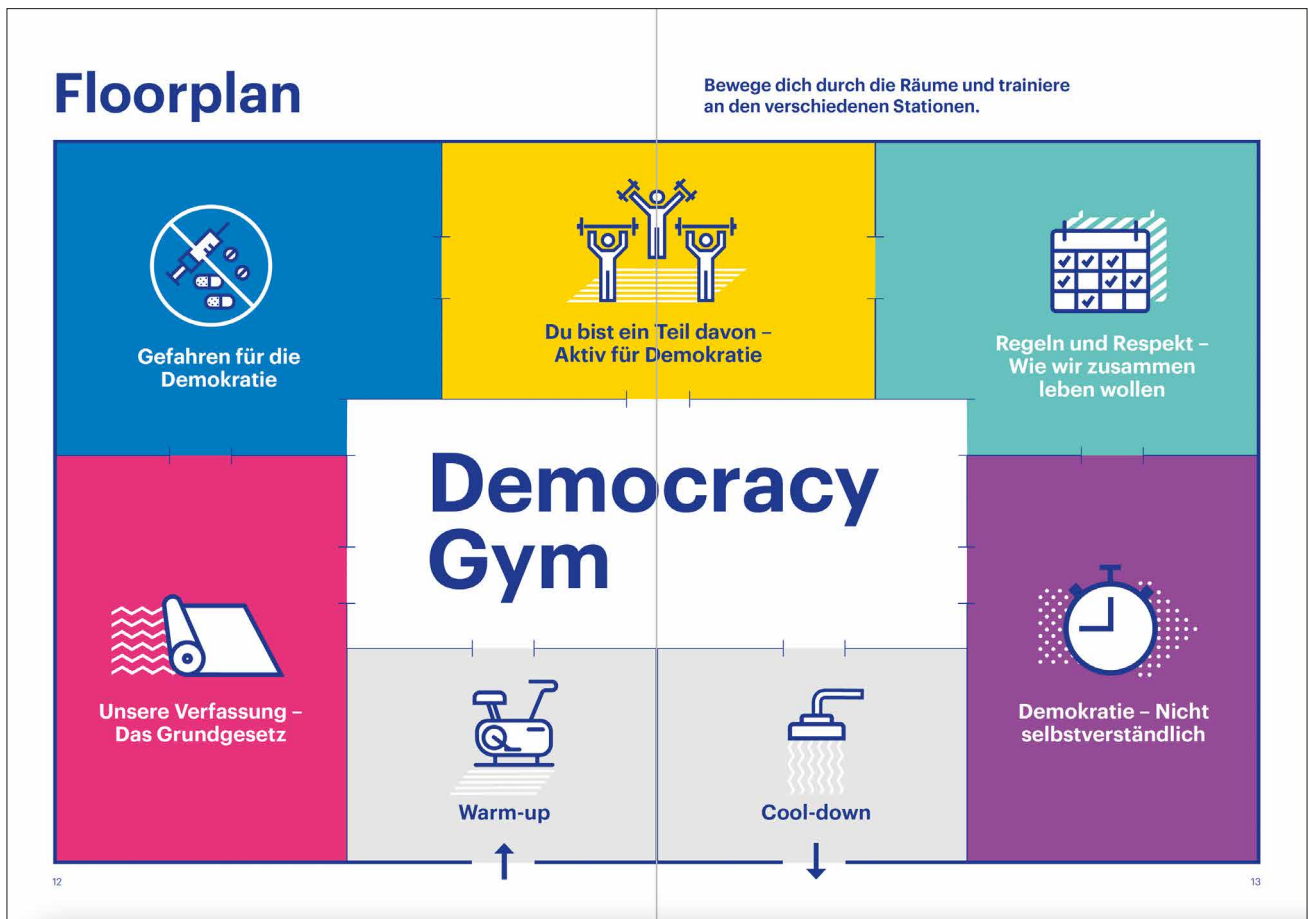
Floorplan

Bewege dich durch die Räume und trainiere an den verschiedenen Stationen.

Gefahren für die Demokratie

Du bist ein Teil davon – Aktiv für Demokratie

Regeln und Respekt – Wie wir zusammen leben wollen

Democracy Gym

Unsere Verfassung – Das Grundgesetz

Warm-up

Cool-down

Demokratie – Nicht selbstverständlich

12

13